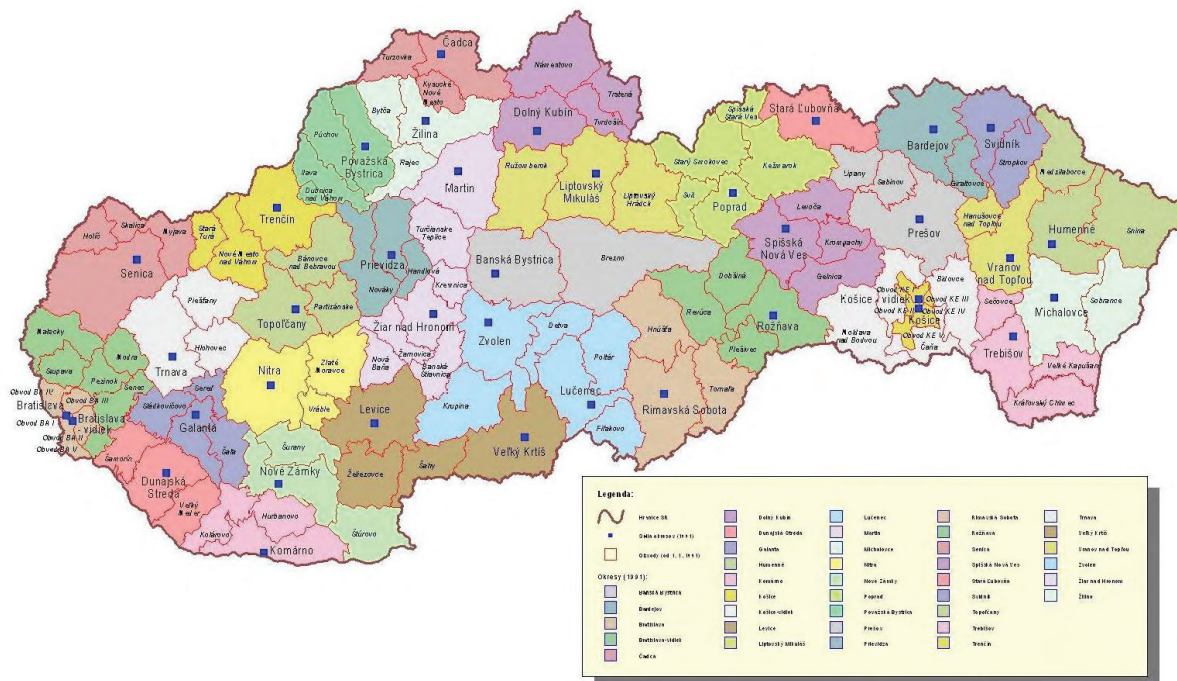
Čadca
Turzovka
Kysucké Nové Mesto
Námestovo
Trstená
Dolný Kubín
Tvrdošín
Stará Ľubovňa
Spišská Stará Ves
Bardejov
Svidník
Stropkov
Bytča
Žilina
Púchov
Považská Bystrica
Rajec
Martin
Ilava
Dubnica nad Váhom
Ružomberok
Liptovský Mikuláš
Liptovský Hrádok
Starý Smokovec
Kežmarok
Poprad
Svit
Lipany
Sabinov
Giraltovce
Medzilaborce
Trenčín
Stará Turá
Nové Mesto nad Váhom
Holíč
Skalica
Myjava
Senica
Bánovce nad Bebravou
Prievidza
Turčianske Teplice
Handlová
Nováky
Banská Bystrica
Brezno
Levoča
Spišská Nová Ves
Krompachy
Gelnica
Prešov
Hanušovce nad Topľou
Vranov nad Topľou
Humenné
Snina
Piešťany
Partizánske
Topoľčany
Kremnica
Žiar nad Hronom
Zvolen
Detva
Hnúšťa
Revúca
Dobšiná
Rožňava
Košice - vidiek
Obvod KE I
Obvod KE II
Obvod KE III
Obvod KE IV
Košice
Obvod KE V
Čaňa
Moldava nad Bodvou
Bidovce
Sečovce
Michalovce
Sobrance
Trebišov
Malacky
Stupava
Modra
Pezinok
Senec
Trnava
Hlohovec
Nitra
Zlaté Moravce
Nová Baňa
Žarnovica
Banská Štiavnica
Poltár
Lučenec
Tornaľa
Rimavská Sobota
Plešivec
Veľké Kapušany
Kráľovský Chlmec
Obvod BA IV
Obvod BA III
Bratislava
Bratislava - vidiek
Obvod BA I
Obvod BA II
Obvod BA V
Sereď
Sládkovičovo
Galanta
Šaľa
Vráble
Levice
Krupina
Veľký Krtíš
Fiľakovo
Šurany
Samorín
Dunajská Streda
Veľký Meder
Nové Zámky
Želiezovce
Šahy
Hurbanovo
Kolárovo
Komárno
Štúrovo

Legenda:
Hranice SR
Sídla okresov (1991)
Obvody (od 1. 1. 1991)
Okresy (1991):
BANSKÁ BYSTRICA
Bardejov
Bratislava
Bratislava-vidiek
Čadca
Dolný Kubín
Dunajská Streda
Galanta
Humenné
Komárno
Košice
Košice-vidiek
Levice
Liptovský Mikuláš
Lučenec
Martin
Michalovce
Nitra
Nové Zámky
Poprad
Považská Bystrica
Prešov
Prievidza
Rimavská Sobota
Rožňava
Senica
Spišská Nová Ves
Stará Ľubovňa
Svidník
Topoľčany
Trebišov
Trenčín
Trnava
Veľký Krtíš
Vranov nad Topľou
Zvolen
Žiar nad Hronom
Žilina